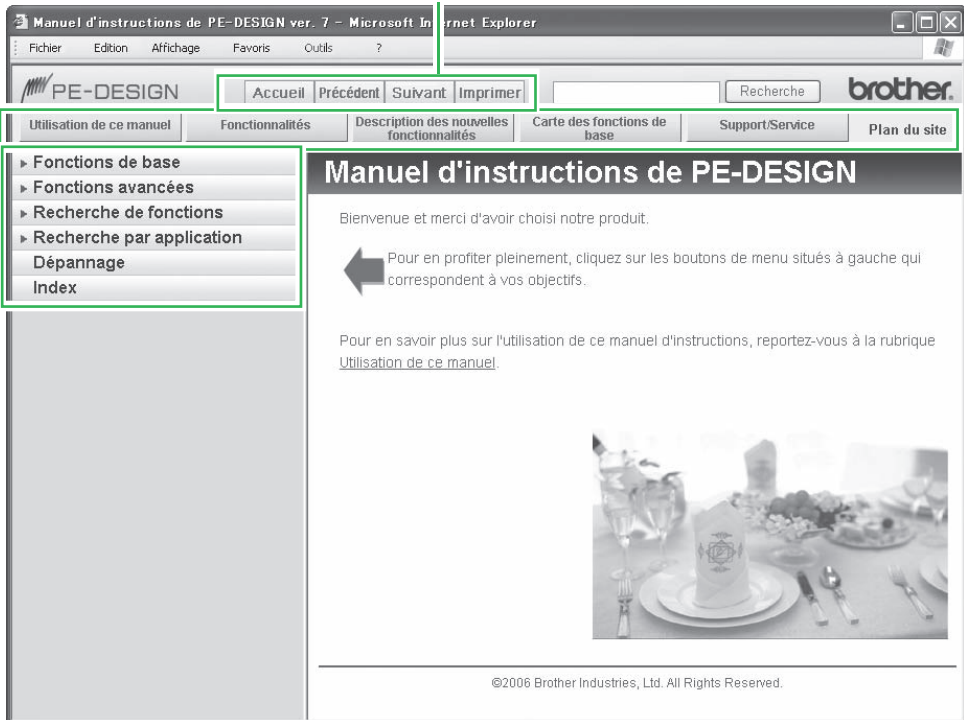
Manuel d'instructions de PE-DESIGN ver. 7 - Microsoft In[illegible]rnet Explorer

Fichier Edition Affichage Favoris Outils ?

PE-DESIGN

Accueil | Précédent | Suivant | Imprimer

Recherche

brother.

Utilisation de ce manuel | Fonctionnalités | Description des nouvelles fonctionnalités | Carte des fonctions de base | Support/Service | Plan du site

▸ Fonctions de base
▸ Fonctions avancées
▸ Recherche de fonctions
▸ Recherche par application
Dépannage
Index

Manuel d'instructions de PE-DESIGN

Bienvenue et merci d'avoir choisi notre produit.

Pour en profiter pleinement, cliquez sur les boutons de menu situés à gauche qui correspondent à vos objectifs.

Pour en savoir plus sur l'utilisation de ce manuel d'instructions, reportez-vous à la rubrique Utilisation de ce manuel.

©2006 Brother Industries, Ltd. All Rights Reserved.